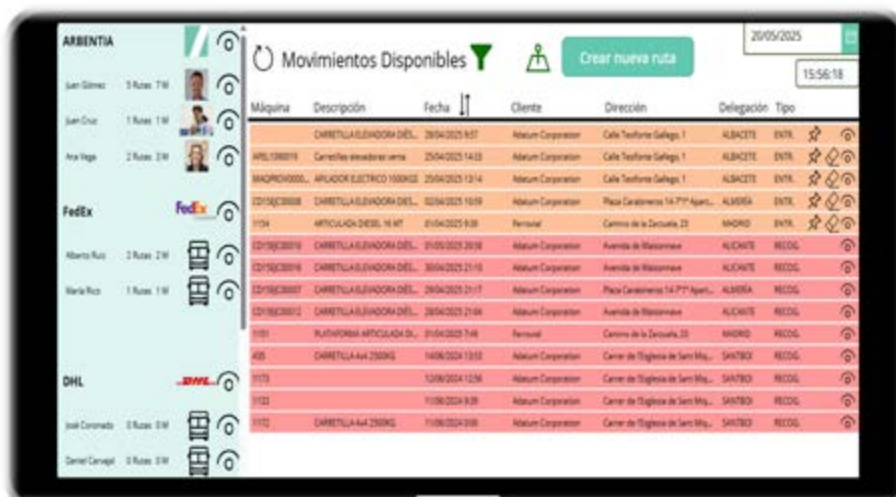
ARBENTIA

Juan Gómez 5 Rutas 7 M

Juan Cruz 1 Rutas 1 M

Ana Vega 2 Rutas 3 M

FedEx

FedEx

Alberto Ruiz 2 Rutas 2 M

Maria Rico 1 Rutas 1 M

DHL

DHL

José Coronado 0 Rutas 0 M

Daniel Carvajal 0 Rutas 0 M

Movimientos Disponibles

Crear nueva ruta

20/05/2025

15:56:18

| Máquina | Descripción | Fecha | Cliente | Dirección | Delegación | Tipo |
|---|---|---|---|---|---|---|
| | CARRETILLA ELEVADORA DIÉS... | 28/04/2025 9:57 | Adatum Corporation | Calle Teniente Gallego, 1 | ALBACETE | ENTR. |
| APEL1390019 | Carretillas elevadoras serna | 25/04/2025 14:33 | Adatum Corporation | Calle Teniente Gallego, 1 | ALBACETE | ENTR. |
| MAQPROV0000... | APILADOR ELECTRICO 1000KGS | 25/04/2025 13:14 | Adatum Corporation | Calle Teniente Gallego, 1 | ALBACETE | ENTR. |
| CD15EJC00008 | CARRETILLA ELEVADORA DIÉS... | 02/04/2025 10:59 | Adatum Corporation | Plaza Carabineros 14 7ºF Apart... | ALMERÍA | ENTR. |
| 1154 | ARTICULADA DIESEL 16 MT | 01/04/2025 9:30 | Personal | Camino de la Zarzuela, 23 | MADRID | ENTR. |
| CD15EJC00010 | CARRETILLA ELEVADORA DIÉS... | 01/05/2025 20:58 | Adatum Corporation | Avenida de Maisonnave | ALICANTE | RECOG. |
| CD15EJC00010 | CARRETILLA ELEVADORA DIÉS... | 30/04/2025 21:10 | Adatum Corporation | Avenida de Maisonnave | ALICANTE | RECOG. |
| CD15EJC00007 | CARRETILLA ELEVADORA DIÉS... | 29/04/2025 21:17 | Adatum Corporation | Plaza Carabineros 14 7ºF Apart... | ALMERÍA | RECOG. |
| CD15EJC00012 | CARRETILLA ELEVADORA DIÉS... | 28/04/2025 21:04 | Adatum Corporation | Avenida de Maisonnave | ALICANTE | RECOG. |
| 1151 | PLATAFORMA ARTICULADA DI... | 01/04/2025 7:46 | Personal | Camino de la Zarzuela, 23 | MADRID | RECOG. |
| 435 | CARRETILLA 4x4 2500KG | 14/06/2024 13:53 | Adatum Corporation | Carrer de l'Església de Sant Mig... | SANTBOI | RECOG. |
| 1173 | | 12/06/2024 12:56 | Adatum Corporation | Carrer de l'Església de Sant Mig... | SANTBOI | RECOG. |
| 1132 | | 11/06/2024 9:39 | Adatum Corporation | Carrer de l'Església de Sant Mig... | SANTBOI | RECOG. |
| 1172 | CARRETILLA 4x4 2500KG | 11/06/2024 0:08 | Adatum Corporation | Carrer de l'Església de Sant Mig... | SANTBOI | RECOG. |